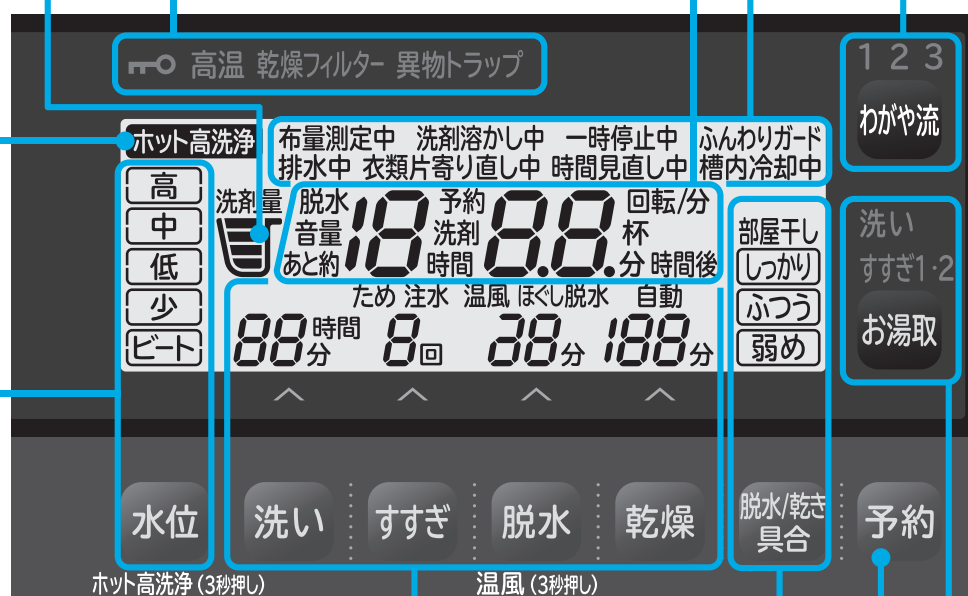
高温 乾燥フィルター 異物トラップ

1 2 3
わがや流

ホット高洗浄

布量測定中 洗剤溶かし中 一時停止中 ふんわりガード
排水中 衣類片寄り直し中 時間見直し中 槽内冷却中

高
中
低
少
ビート

洗剤量

脱水 音量 あと約 18 予約 洗剤 時間 8.8. 回転/分 杯 分 時間後

部屋干し
しっかり
ふつう
弱め

洗い
すすぎ1・2
お湯取

ため 注水 温風 ほぐし脱水 自動
88時間分 8回 28分 188分

水位 洗い すすぎ 脱水 乾燥 脱水/乾き具合 予約

ホット高洗浄 (3秒押し)
温風 (3秒押し)